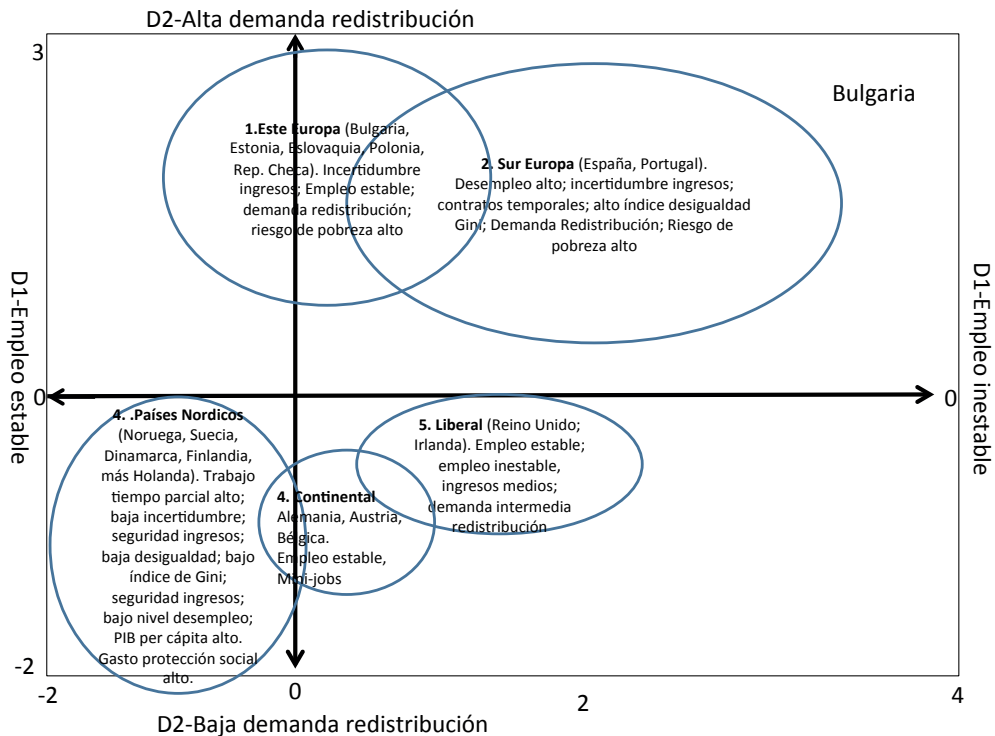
D2-Alta demanda redistribución

3

Bulgaria

**1.Este Europa** (Bulgaria, Estonia, Eslovaquia, Polonia, Rep. Checa). Incertidumbre ingresos; Empleo estable; demanda redistribución; riesgo de pobreza alto

**2. Sur Europa** (España, Portugal). Desempleo alto; incertidumbre ingresos; contratos temporales; alto índice desigualdad Gini; Demanda Redistribución; Riesgo de pobreza alto

D1-Empleo estable

D1-Empleo inestable

0

0

**4. .Países Nordicos** (Noruega, Suecia, Dinamarca, Finlandia, más Holanda). Trabajo tiempo parcial alto; baja incertidumbre; seguridad ingresos; baja desigualdad; bajo índice de Gini; seguridad ingresos; bajo nivel desempleo; PIB per cápita alto. Gasto protección social alto.

**4. Continental** Alemania, Austria, Bégica. Empleo estable, Mini-jobs

**5. Liberal** (Reino Unido; Irlanda). Empleo estable; empleo inestable, ingresos medios; demanda intermedia redistribución

-2

-2

0

2

4

D2-Baja demanda redistribución